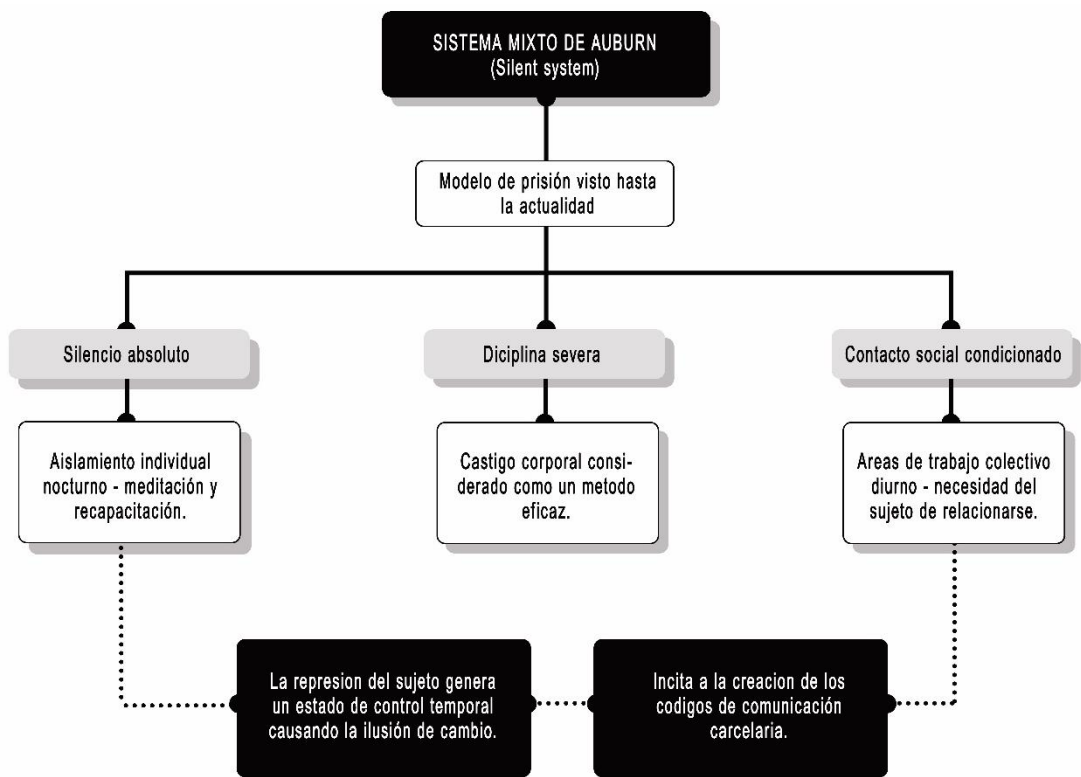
SISTEMA MIXTO DE AUBURN
(Silent system)

Modelo de prisión visto hasta la actualidad

Silencio absoluto

Diciplina severa

Contacto social condicionado

Aislamiento individual nocturno - meditación y recapacitación.

Castigo corporal considerado como un metodo eficaz.

Areas de trabajo colectivo diurno - necesidad del sujeto de relacionarse.

La represion del sujeto genera un estado de control temporal causando la ilusión de cambio.

Incita a la creacion de los codigos de comunicación carcelaria.